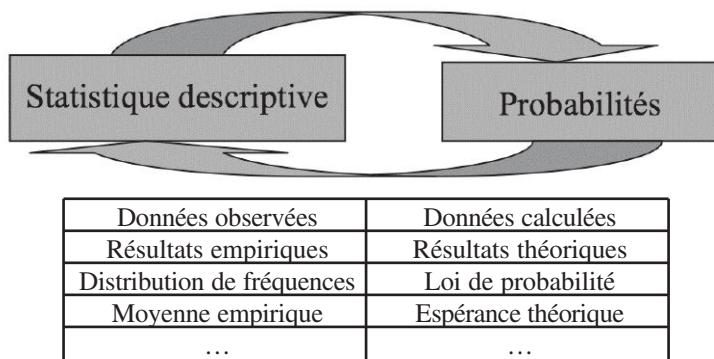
Statistique descriptive

Probabilités

| Données observées | Données calculées |
|---|---|
| Résultats empiriques | Résultats théoriques |
| Distribution de fréquences | Loi de probabilité |
| Moyenne empirique | Espérance théorique |
| … | … |